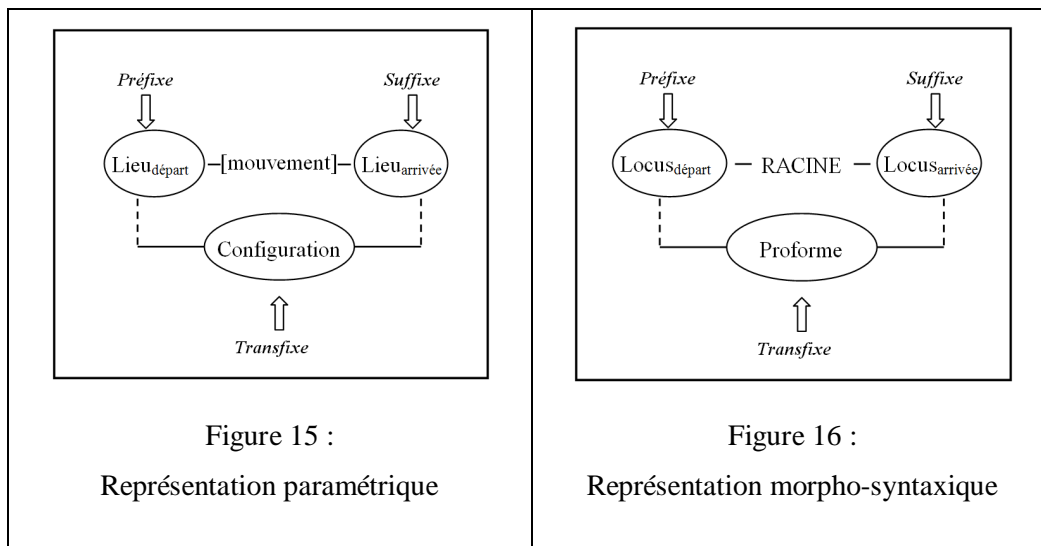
Préfixe

Suffixe

Lieu$_{\text{départ}}$ –[mouvement]– Lieu$_{\text{arrivée}}$

Configuration

Transfixe

Préfixe

Suffixe

Locus$_{\text{départ}}$ – RACINE – Locus$_{\text{arrivée}}$

Proforme

Transfixe

Figure 15 :
Représentation paramétrique

Figure 16 :
Représentation morpho-syntaxique